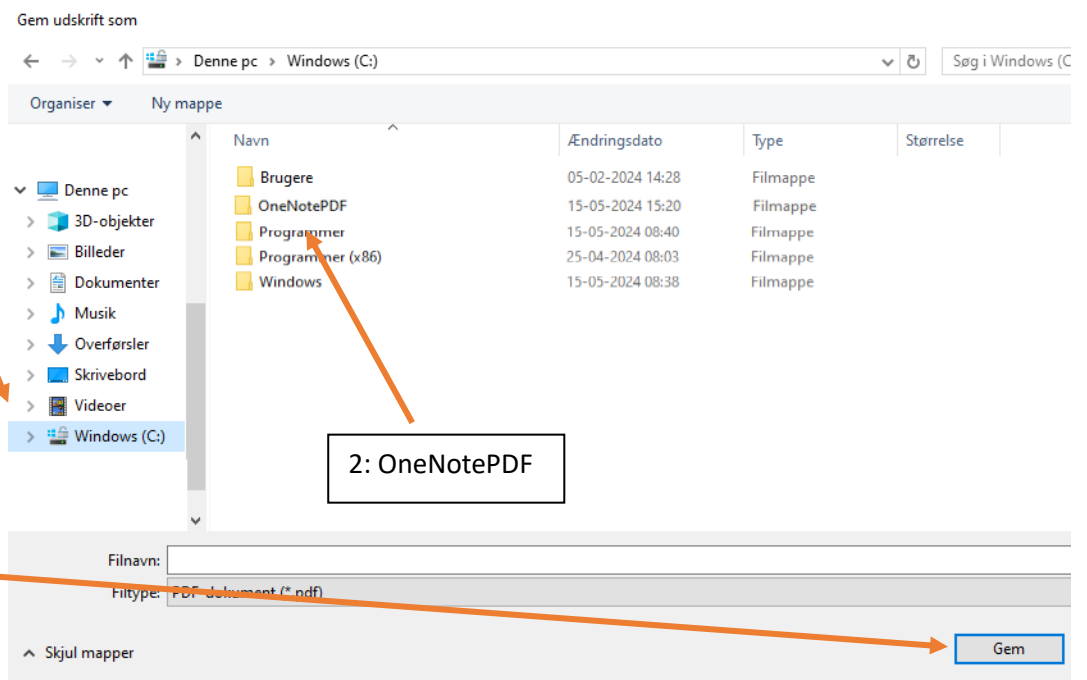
Gem udskrift som

Denne pc > Windows (C:)

Søg i Windows (C

Organiser ▾ Ny mappe

| Navn | Ændringsdato | Type | Størrelse |
|---|---|---|---|
| Brugere | 05-02-2024 14:28 | Filmappe | |
| OneNotePDF | 15-05-2024 15:20 | Filmappe | |
| Programmer | 15-05-2024 08:40 | Filmappe | |
| Programmer (x86) | 25-04-2024 08:03 | Filmappe | |
| Windows | 15-05-2024 08:38 | Filmappe | |

Denne pc
3D-objekter
Billeder
Dokumenter
Musik
Overførsler
Skrivebord
Videoer
Windows (C:)

2: OneNotePDF

Filnavn:
Filtype: PDF-dokument (*.pdf)

Skjul mapper

Gem